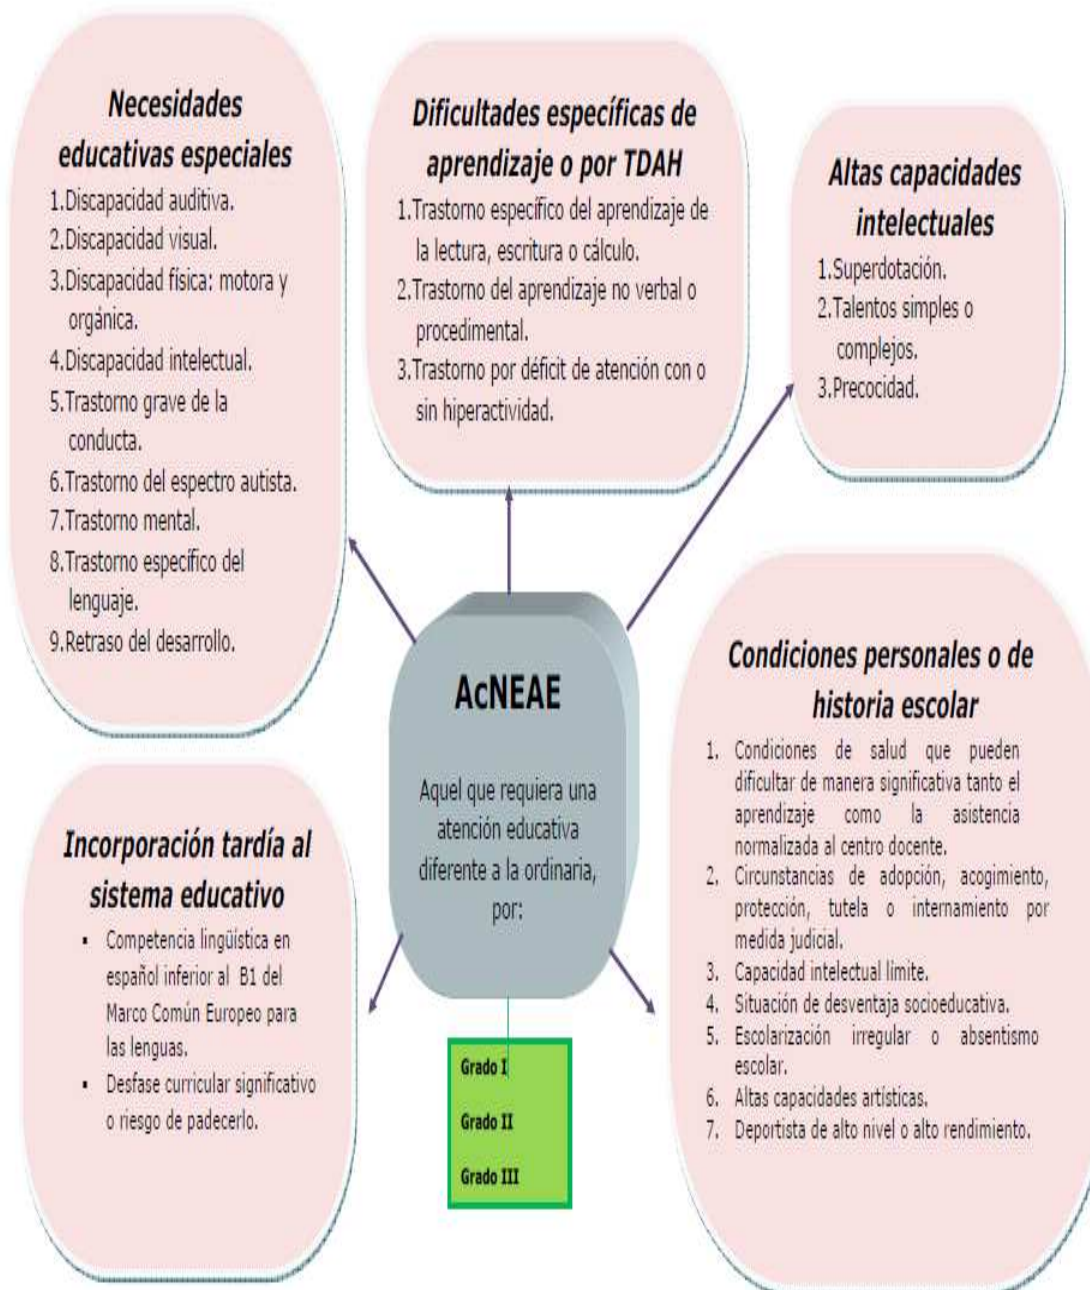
Necesidades educativas especiales

1.Discapacidad auditiva.
2.Discapacidad visual.
3.Discapacidad física: motora y orgánica.
4.Discapacidad intelectual.
5.Trastorno grave de la conducta.
6.Trastorno del espectro autista.
7.Trastorno mental.
8.Trastorno específico del lenguaje.
9.Retraso del desarrollo.

Dificultades específicas de aprendizaje o por TDAH

1.Trastorno específico del aprendizaje de la lectura, escritura o cálculo.
2.Trastorno del aprendizaje no verbal o procedimental.
3.Trastorno por déficit de atención con o sin hiperactividad.

Altas capacidades intelectuales

1.Superdotación.
2.Talentos simples o complejos.
3.Precocidad.

AcNEAE

Aquel que requiera una atención educativa diferente a la ordinaria, por:

Grado I
Grado II
Grado III

Condiciones personales o de historia escolar

1. Condiciones de salud que pueden dificultar de manera significativa tanto el aprendizaje como la asistencia normalizada al centro docente.
2. Circunstancias de adopción, acogimiento, protección, tutela o internamiento por medida judicial.
3. Capacidad intelectual límite.
4. Situación de desventaja socioeducativa.
5. Escolarización irregular o absentismo escolar.
6. Altas capacidades artísticas.
7. Deportista de alto nivel o alto rendimiento.

Incorporación tardía al sistema educativo

▪ Competencia lingüística en español inferior al B1 del Marco Común Europeo para las lenguas.
▪ Desfase curricular significativo o riesgo de padecerlo.